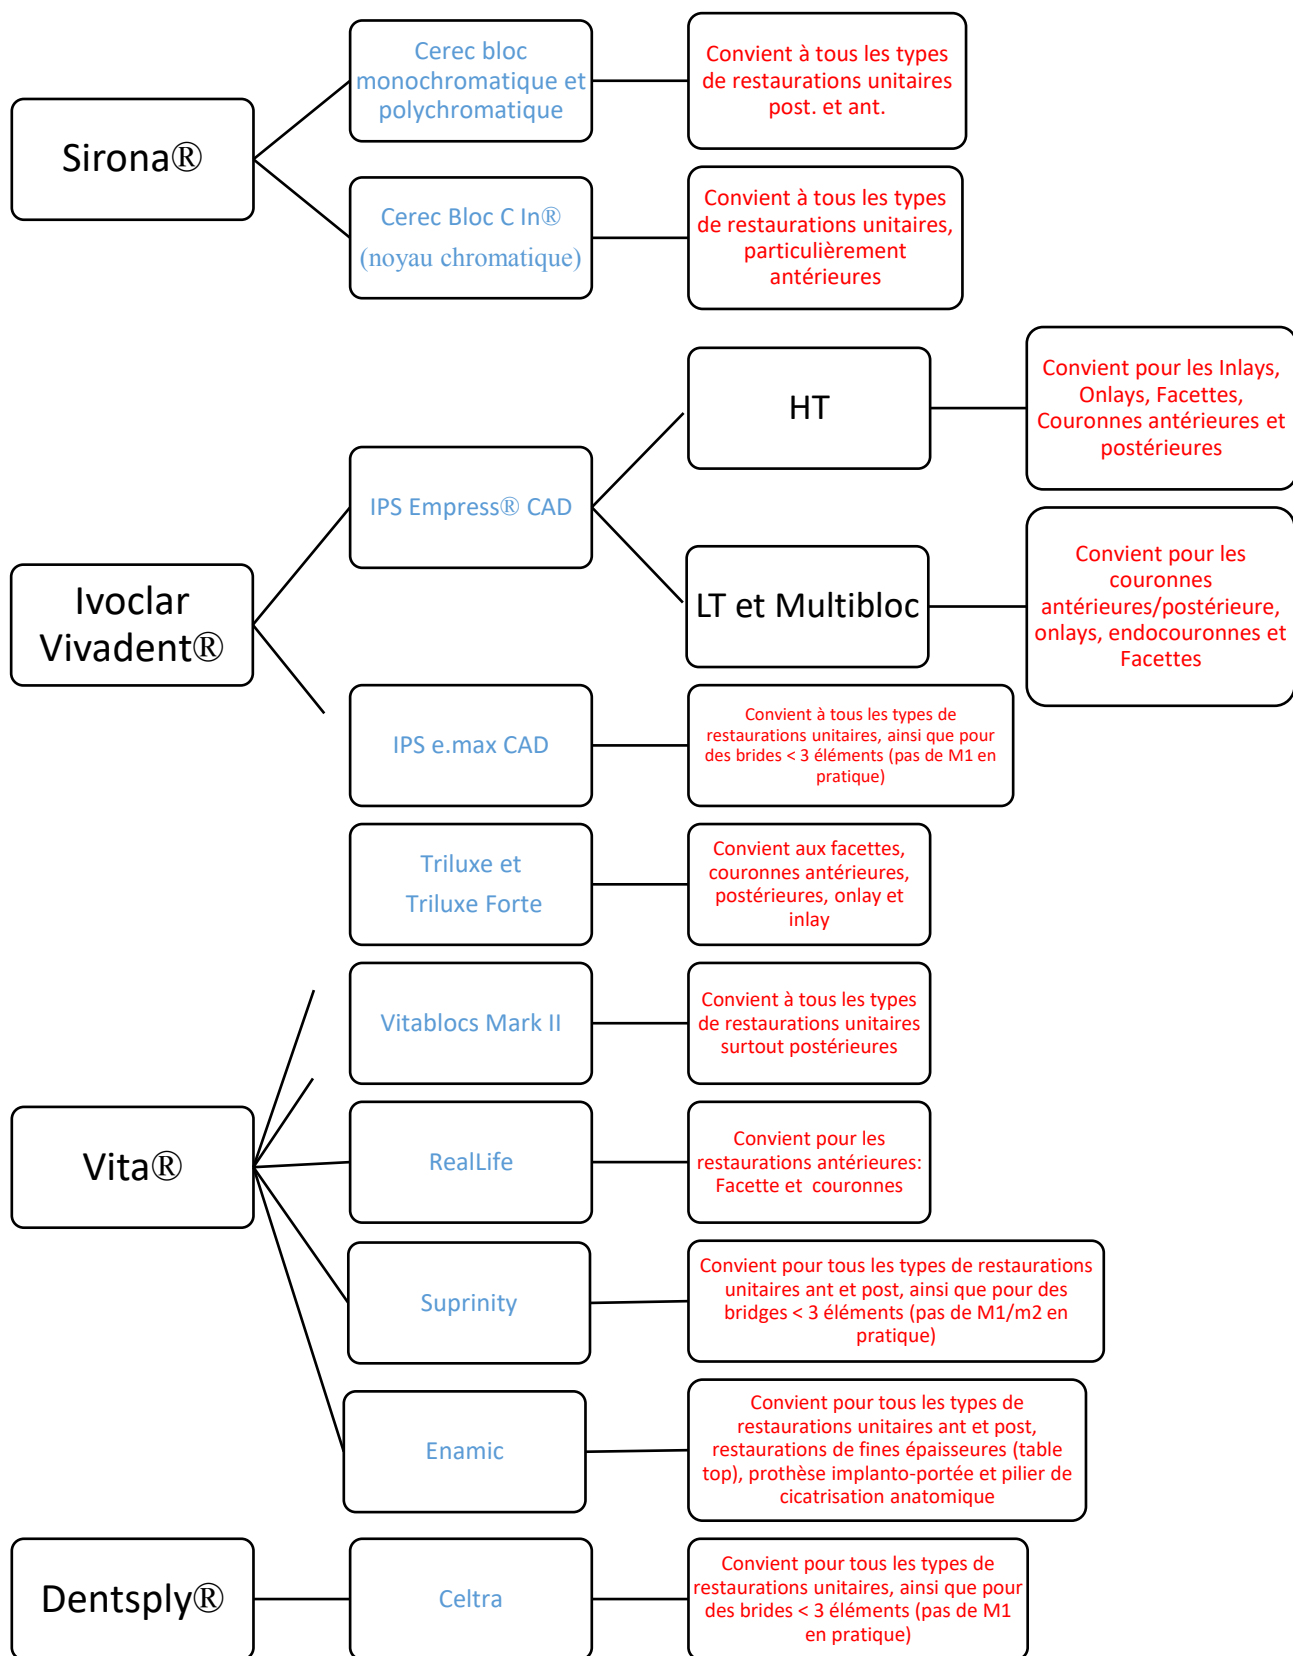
Sirona®

Cerec bloc monochromatique et polychromatique

Convient à tous les types de restaurations unitaires post. et ant.

Cerec Bloc C In® (noyau chromatique)

Convient à tous les types de restaurations unitaires, particulièrement antérieures

Ivoclar Vivadent®

IPS Empress® CAD

HT

Convient pour les Inlays, Onlays, Facettes, Couronnes antérieures et postérieures

LT et Multibloc

Convient pour les couronnes antérieures/postérieure, onlays, endocouronnes et Facettes

IPS e.max CAD

Convient à tous les types de restaurations unitaires, ainsi que pour des brides < 3 éléments (pas de M1 en pratique)

Triluxe et Triluxe Forte

Convient aux facettes, couronnes antérieures, postérieures, onlay et inlay

Vita®

Vitablocs Mark II

Convient à tous les types de restaurations unitaires surtout postérieures

RealLife

Convient pour les restaurations antérieures: Facette et couronnes

Suprinity

Convient pour tous les types de restaurations unitaires ant et post, ainsi que pour des bridges < 3 éléments (pas de M1/m2 en pratique)

Enamic

Convient pour tous les types de restaurations unitaires ant et post, restaurations de fines épaisseures (table top), prothèse implanto-portée et pilier de cicatrisation anatomique

Dentsply®

Celtra

Convient pour tous les types de restaurations unitaires, ainsi que pour des brides < 3 éléments (pas de M1 en pratique)